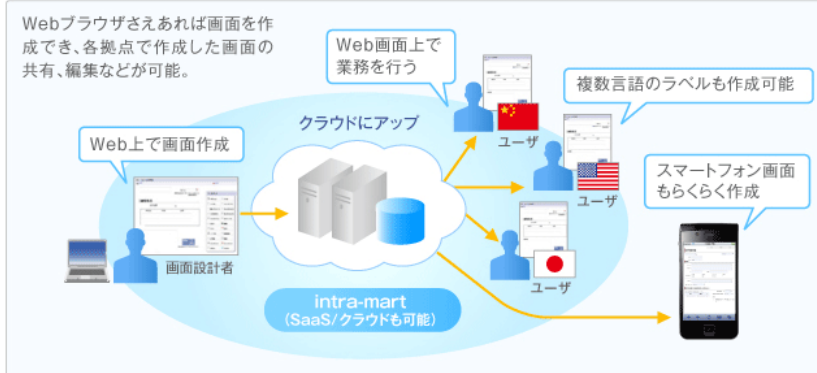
Webブラウザさえあれば画面を作成でき、各拠点で作成した画面の共有、編集などが可能。

Web画面上で業務を行う

複数言語のラベルも作成可能

Web上で画面作成

クラウドにアップ

ユーザ

ユーザ

スマートフォン画面もらくらく作成

画面設計者

ユーザ

intra-mart
(SaaS/クラウドも可能)